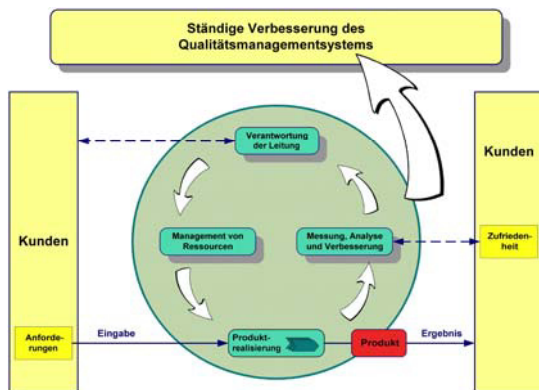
Ständige Verbesserung des Qualitätsmanagementsystems

Kunden

Anforderungen

Verantwortung der Leitung

Management von Ressourcen

Messung, Analyse und Verbesserung

Eingabe

Produktrealisierung

Produkt

Ergebnis

Kunden

Zufriedenheit